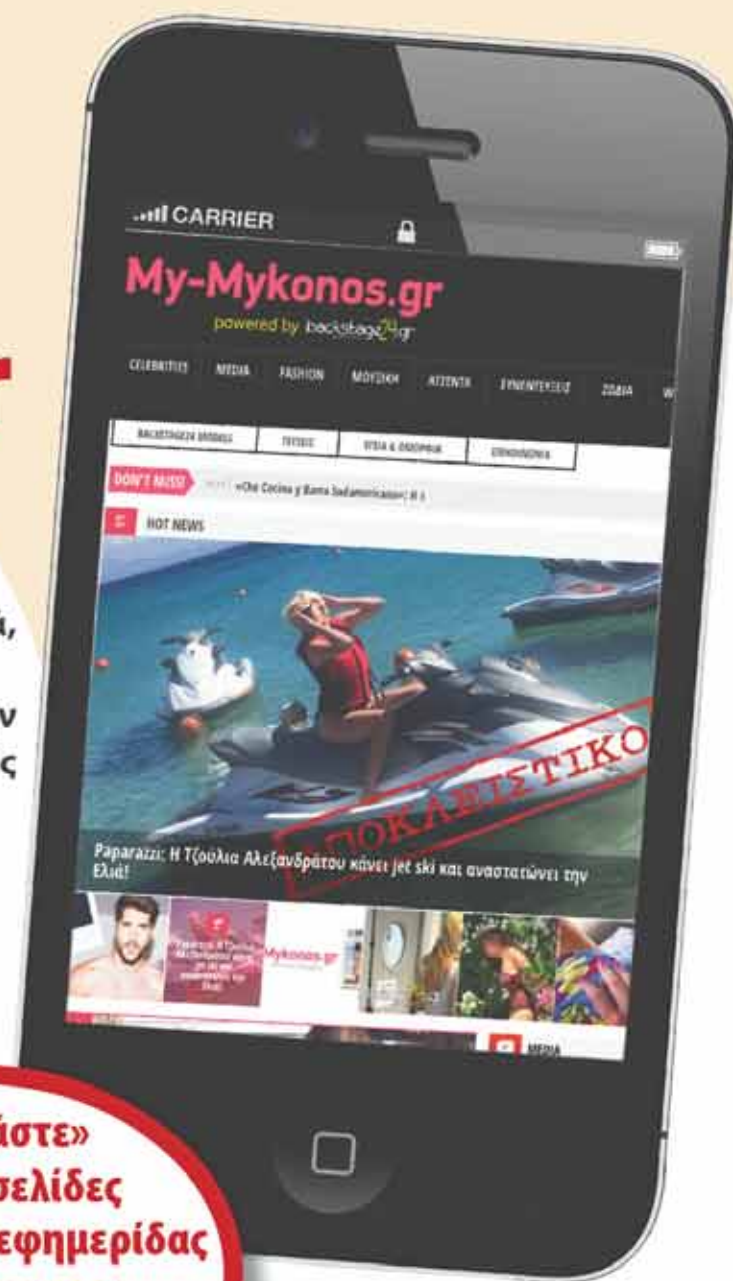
.ııl CARRIER

My-Mykonos.gr

powered by backstage24.gr

CELEBRITIES MEDIA FASHION ΜΟΥΣΙΚΗ ΑΤΖΕΝΤΑ ΣΥΝΕΝΤΕΥΞΕΙΣ ΖΩΔΙΑ

BACKSTAGE24 ΒΙΝΤΕΟ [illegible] ΥΓΕΙΑ & ΟΜΟΡΦΙΑ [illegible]

DON'T MISS! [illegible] «Che Cocina y Barra Sudamericana»: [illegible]

HOT NEWS

ΑΠΟΚΛΕΙΣΤΙΚΟ

Paparazzi: Η Τζούλια Αλεξανδράτου κάνει jet ski και αναστατώνει την Ελιά!

Mykonos.gr

MEDIA

α,

ν

ς

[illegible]ίστε»

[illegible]σελίδες

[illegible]εφημερίδας